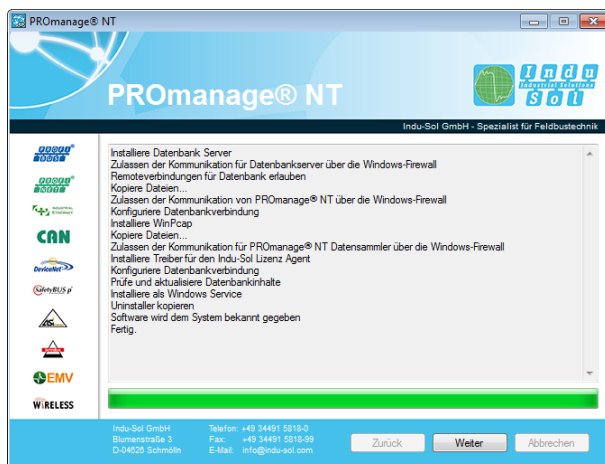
PROmanage® NT

PROmanage® NT

Indu Sol
Industrial Solutions

Indu-Sol GmbH - Spezialist für Feldbustechnik

PROFI BUS
PROFI NET
INDUSTRIAL ETHERNET
CAN
DeviceNet
SafetyBUS p
AS-Interface
EMV
WIRELESS

Installiere Datenbank Server
Zulassen der Kommunikation für Datenbankserver über die Windows-Firewall
Remoteverbindungen für Datenbank erlauben
Kopiere Dateien...
Zulassen der Kommunikation von PROmanage® NT über die Windows-Firewall
Konfiguriere Datenbankverbindung
Installiere WinPcap
Kopiere Dateien...
Zulassen der Kommunikation für PROmanage® NT Datensammler über die Windows-Firewall
Installiere Treiber für den Indu-Sol Lizenz Agent
Konfiguriere Datenbankverbindung
Prüfe und aktualisiere Datenbankinhalte
Installiere als Windows Service
Uninstaller kopieren
Software wird dem System bekannt gegeben
Fertig.

Indu-Sol GmbH
Blumenstraße 3
D-04626 Schmölln

Telefon: +49 34491 5818-0
Fax: +49 34491 5818-99
E-Mail: info@indu-sol.com

Zurück
Weiter
Abbrechen